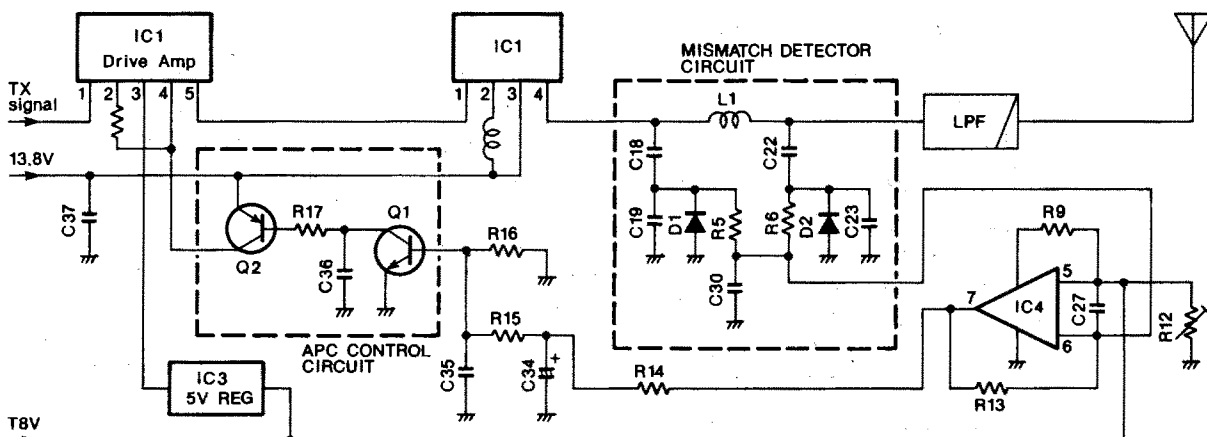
IC1
Drive Amp
TX signal
1 2 3 4 5
IC1
1 2 3 4
MISMATCH DETECTOR CIRCUIT
L1
LPF
13.8V
C37
Q2
R17
Q1
C36
R16
C18
C19
D1
R5
C22
R6
D2
C23
C30
R9
5
IC4
7
6
C27
R12
R15
C35
C34
+
APC CONTROL CIRCUIT
R14
R13
IC3
5V REG
T8V